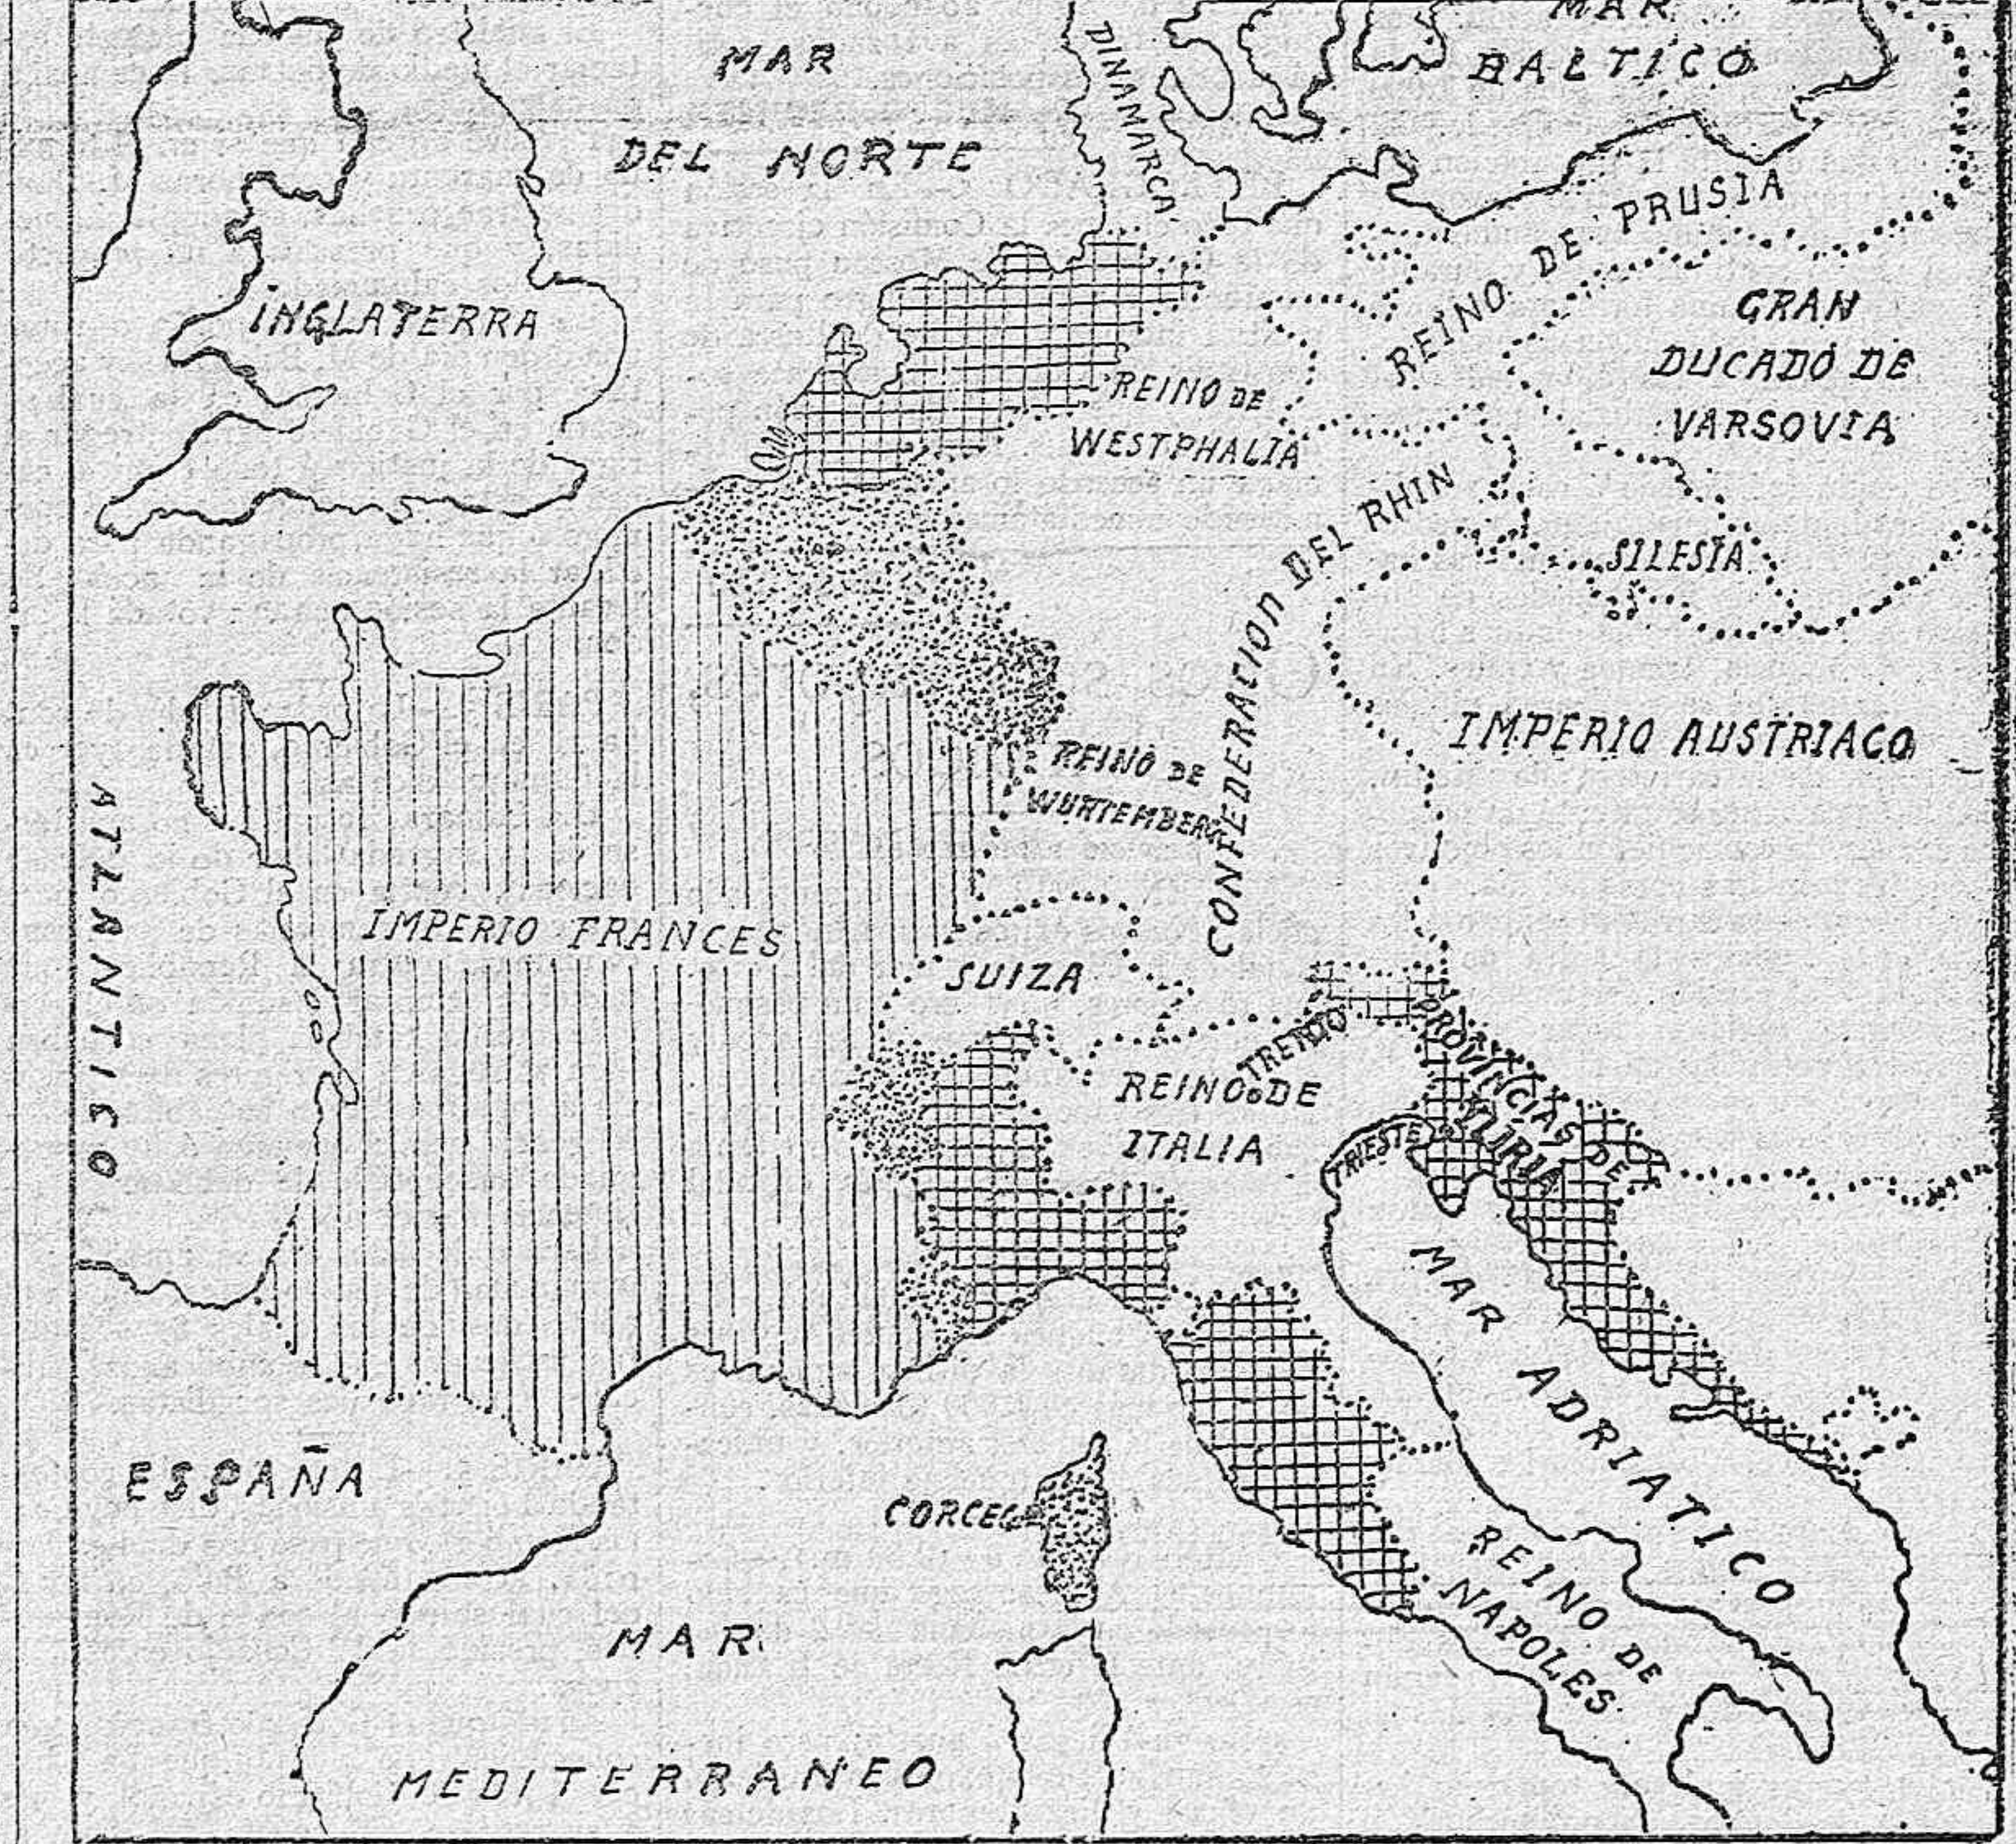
MAR DEL NORTE

MAR BALTICO

DINAMARCA

INGLATERRA

REINO DE PRUSIA

GRAN DUCADO DE VARSOVIA

REINO DE WESTPHALIA

SILESIA

CONFEDERACION DEL RHIN

REINO DE WURTEMBERG

IMPERIO AUSTRIACO

ATLANTICO

IMPERIO FRANCES

SUIZA

TRENTO

REINO DE ITALIA

PROVINCIAS DE ILIRIA

TRIESTE

MAR ADRIATICO

ESPAÑA

CORCEGA

REINO DE NAPOLES

MAR MEDITERRANEO